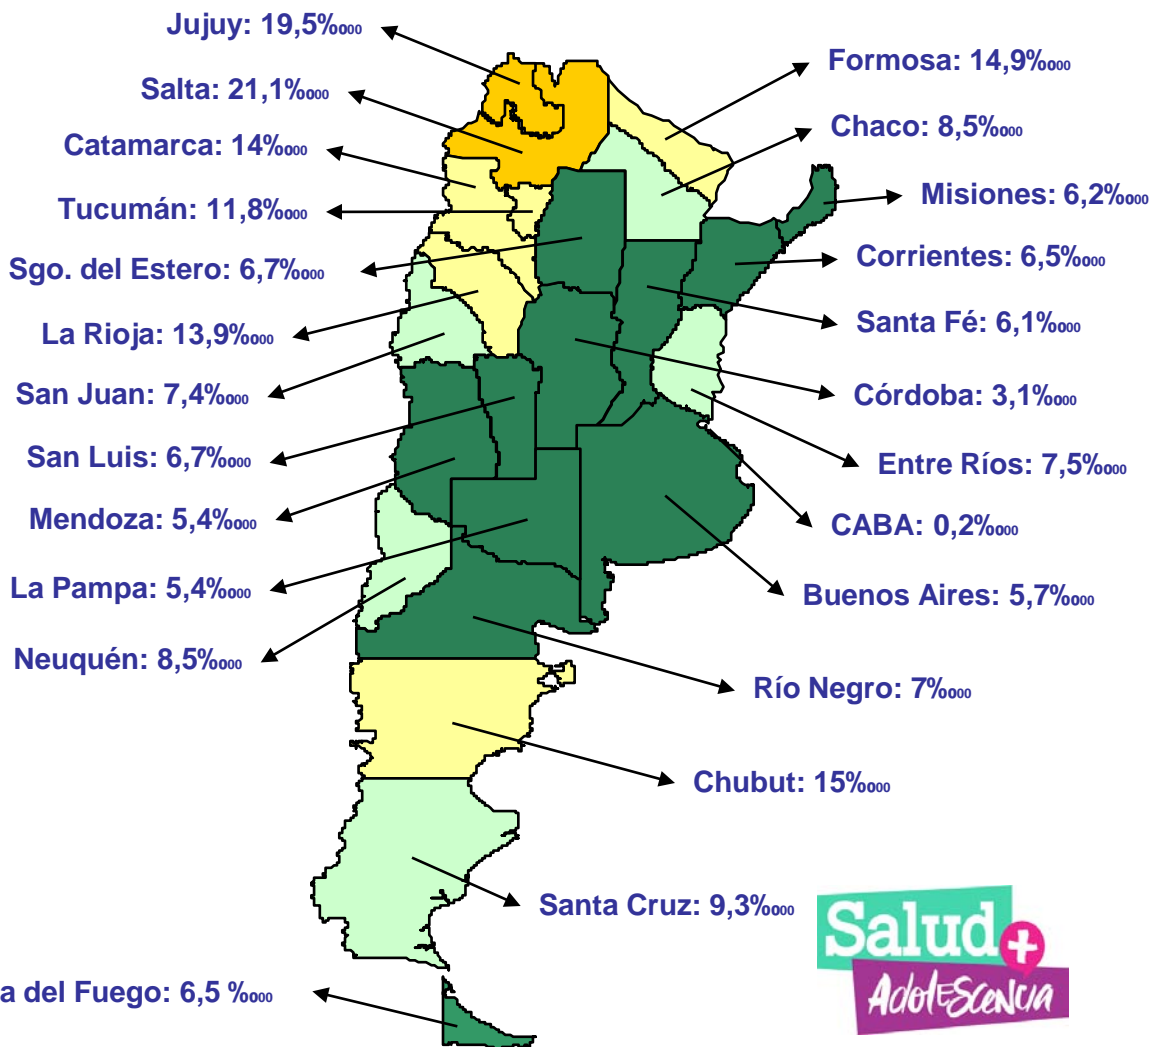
Jujuy: 19,5%ooo
Salta: 21,1%ooo
Catamarca: 14%ooo
Tucumán: 11,8%ooo
Sgo. del Estero: 6,7%ooo
La Rioja: 13,9%ooo
San Juan: 7,4%ooo
San Luis: 6,7%ooo
Mendoza: 5,4%ooo
La Pampa: 5,4%ooo
Neuquén: 8,5%ooo
Formosa: 14,9%ooo
Chaco: 8,5%ooo
Misiones: 6,2%ooo
Corrientes: 6,5%ooo
Santa Fé: 6,1%ooo
Córdoba: 3,1%ooo
Entre Ríos: 7,5%ooo
CABA: 0,2%ooo
Buenos Aires: 5,7%ooo
Río Negro: 7%ooo
Chubut: 15%ooo
Santa Cruz: 9,3%ooo
a del Fuego: 6,5 %ooo
Salud+
Adolescencia